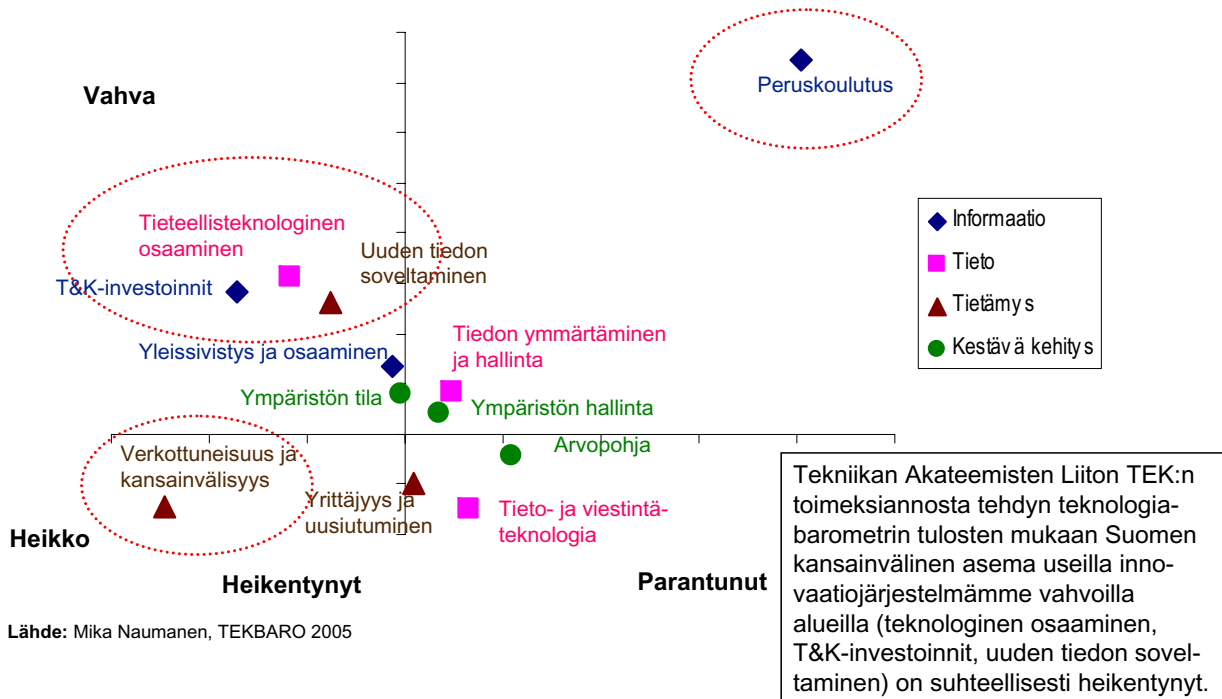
Vahva

Peruskoulutus

Tieteellisteknologinen osaaminen

Uuden tiedon soveltaminen

T&K-investoinnit

Yleissivistys ja osaaminen

Tiedon ymmärtäminen ja hallinta

Ympäristön tila

Ympäristön hallinta

Arvopohja

Verkottuneisuus ja kansainvälisyys

Yrittäjyys ja uusiutuminen

Tieto- ja viestintäteknologia

Heikko

Heikentynyt

Parantunut

Informaatio
Tieto
Tietämys
Kestävä kehitys

Tekniikan Akateemisten Liiton TEK:n toimeksiannosta tehdyn teknologiabarometrin tulosten mukaan Suomen kansainvälinen asema useilla innovaatiojärjestelmämme vahvoilla alueilla (teknologinen osaaminen, T&K-investoinnit, uuden tiedon soveltaminen) on suhteellisesti heikentynyt.

Lähde: Mika Naumanen, TEKBARO 2005